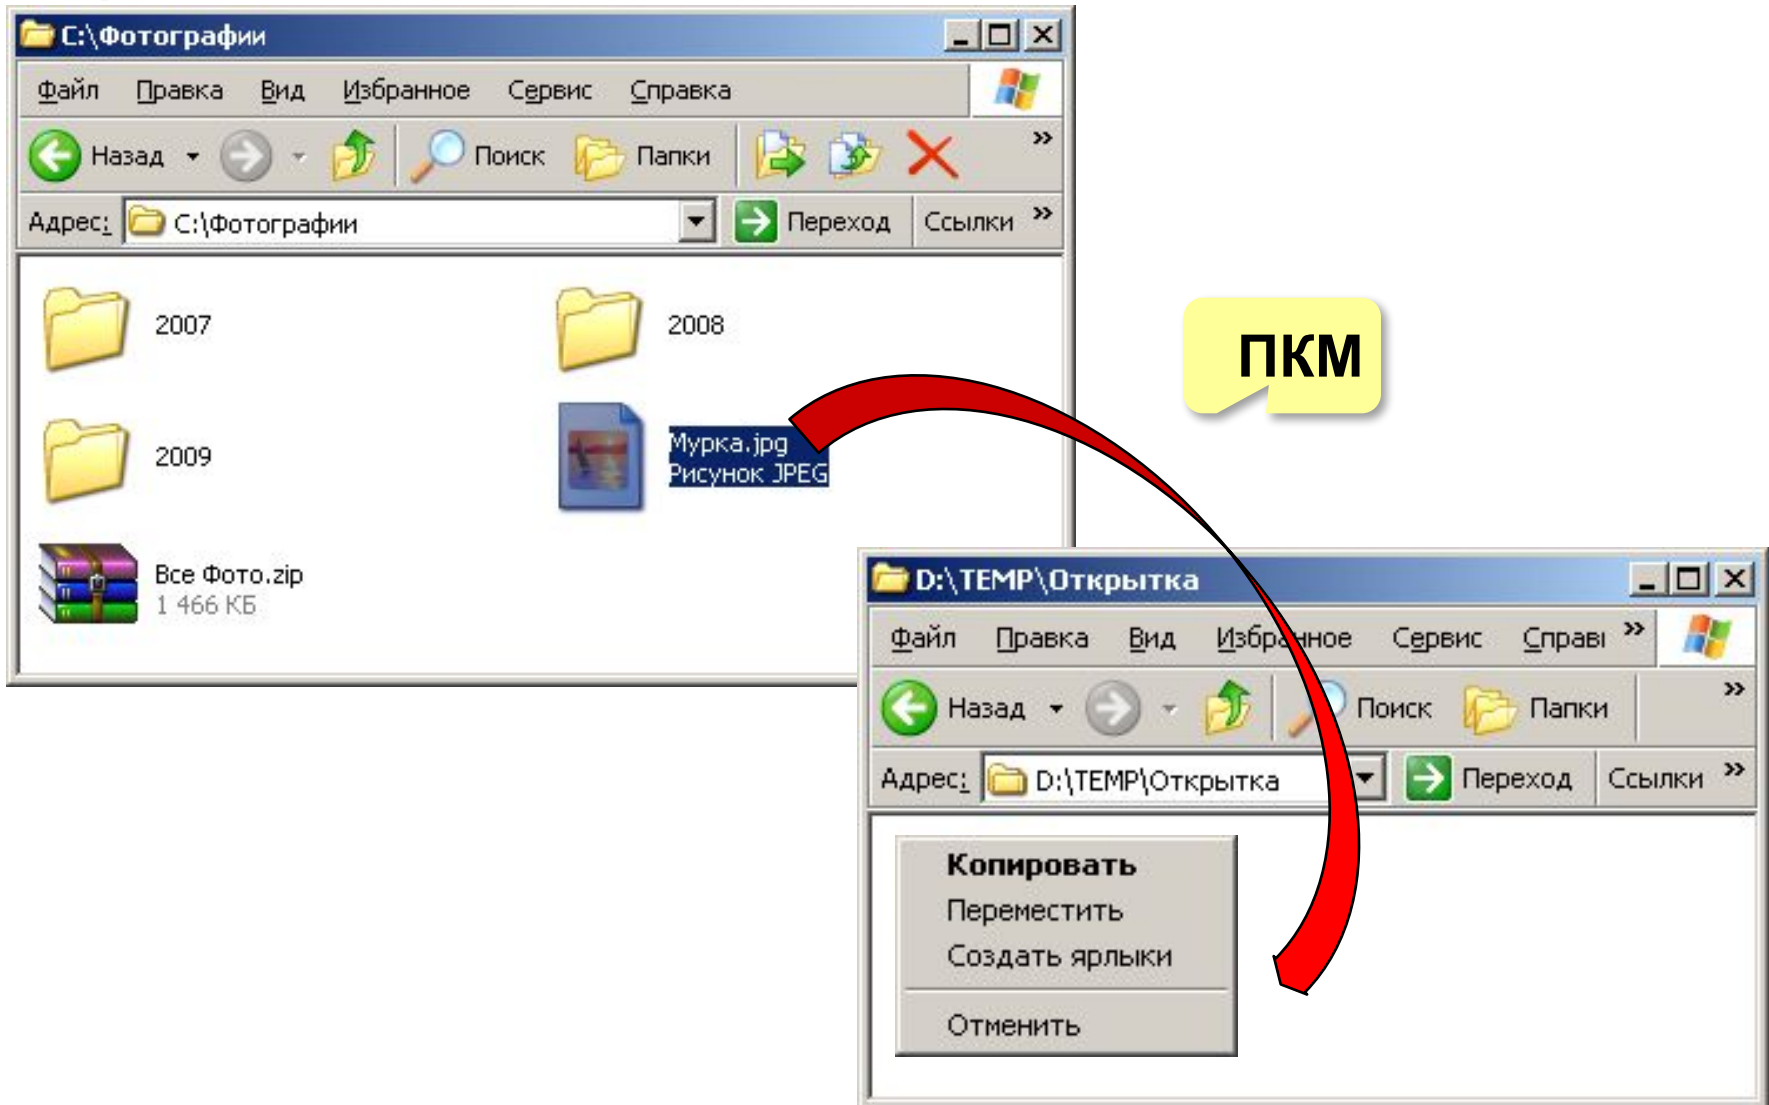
C:\Фотографии

Файл Правка Вид Избранное Сервис Справка

Назад Поиск Папки »

Адрес: C:\Фотографии Переход Ссылки »

2007

2008

2009

Мурка.jpg
Рисунок JPEG

Все Фото.zip
1 466 КБ

ПКМ

D:\TEMP\Открытка

Файл Правка Вид Избранное Сервис Справ »

Назад Поиск Папки »

Адрес: D:\TEMP\Открытка Переход Ссылки »

Копировать
Переместить
Создать ярлыки

Отменить